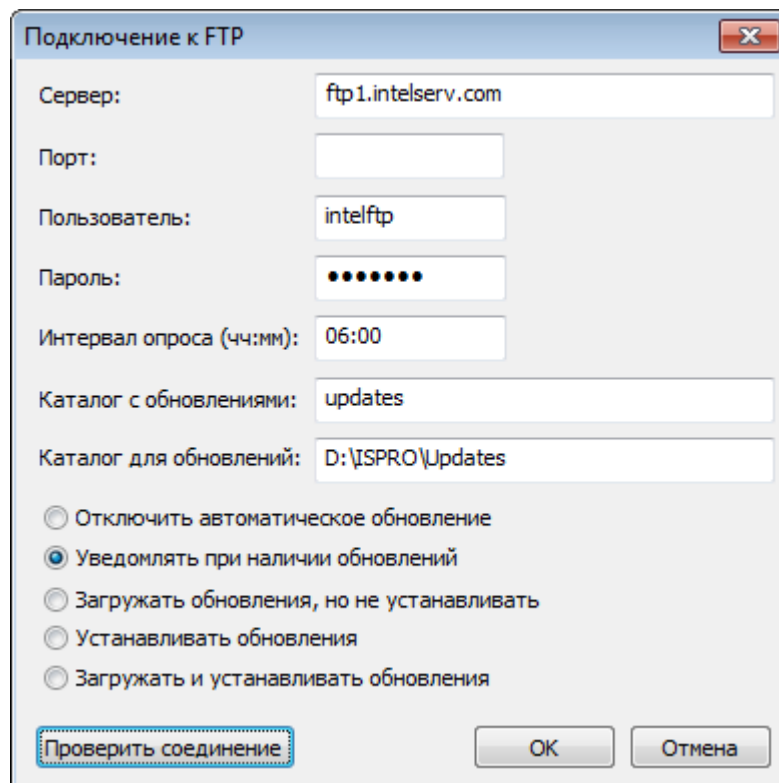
Подключение к FTP

Сервер: ftp1.intelserv.com

Порт:

Пользователь: intelftp

Пароль: •••••••

Интервал опроса (чч:мм): 06:00

Каталог с обновлениями: updates

Каталог для обновлений: D:\ISPRO\Updates

Отключить автоматическое обновление

Уведомлять при наличии обновлений

Загружать обновления, но не устанавливать

Устанавливать обновления

Загружать и устанавливать обновления

Проверить соединение

OK

Отмена